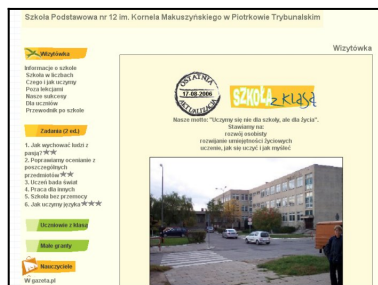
Szkoła Podstawowa nr 12 im. Kornela Makuszyńskiego w Piotrkowie Trybunalskim

Wizytówka

Wizytówka

Informacje o szkole
Szkoła w liczbach
Czego i jak uczymy
Poza lekcjami
Nasze sukcesy
Dla uczniów
Przewodnik po szkole

Zadania (2 ed.)

1. Jak wychować ludzi z pasją?
2. Poprawiamy ocenianie z poszczególnych przedmiotów
3. Uczeń bada świat
4. Praca dla innych
5. Szkoła bez przemocy
6. Jak uczymy języka

Uczniowie z klasą

Małe granty

Nauczyciele

W gazeta.pl

OSTATNIA AKTUALIZACJA 17.08.2006

SZKOŁA z KLASĄ

Nasze motto: "Uczymy się nie dla szkoły, ale dla życia".
Stawiamy na:
rozwój osobisty
rozwijanie umiejętności życiowych
uczenie, jak się uczyć i jak myśleć